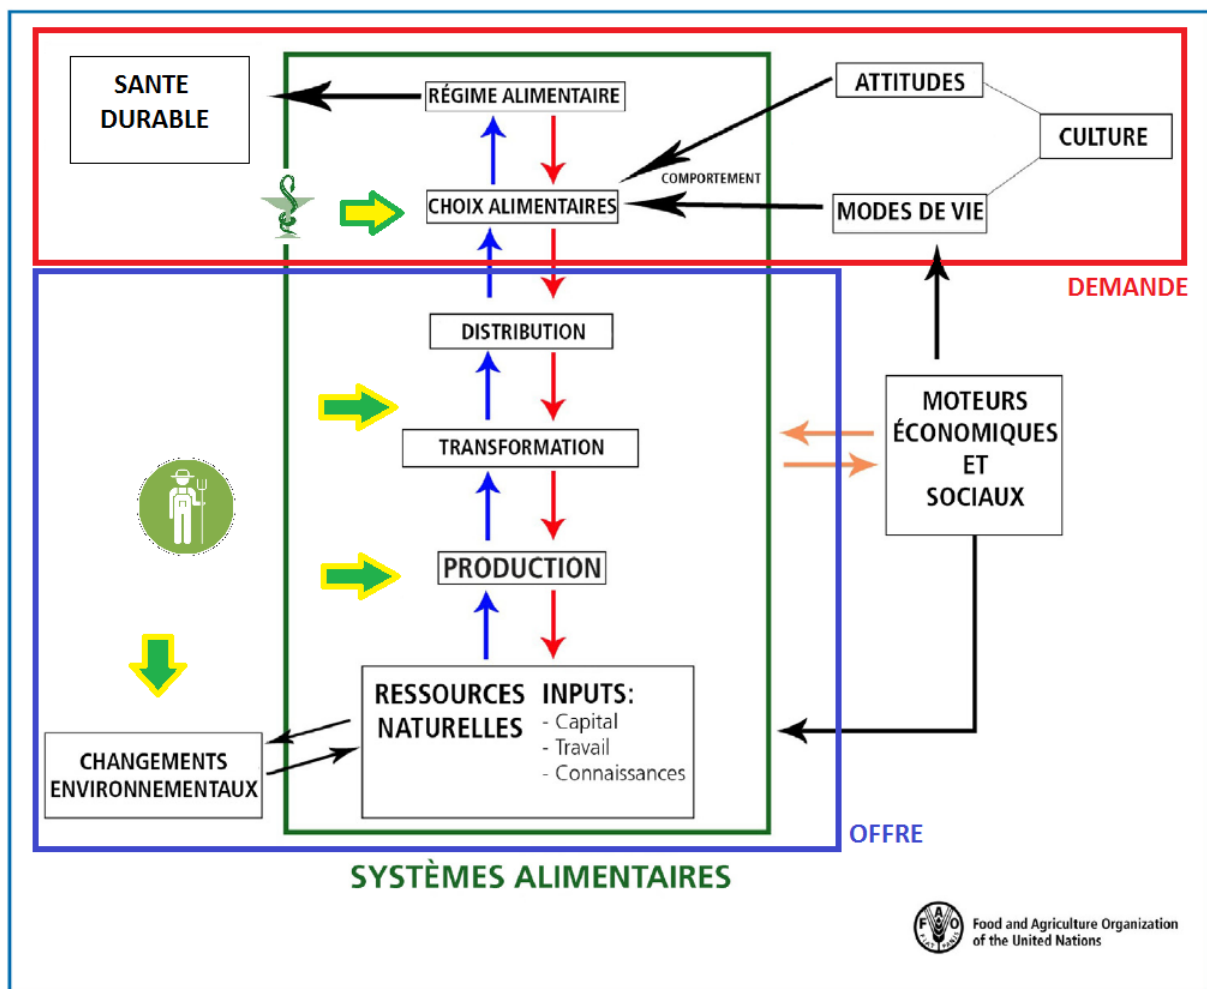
SANTE DURABLE

RÉGIME ALIMENTAIRE

ATTITUDES

CULTURE

COMPORTEMENT

CHOIX ALIMENTAIRES

MODES DE VIE

DEMANDE

DISTRIBUTION

TRANSFORMATION

MOTEURS ÉCONOMIQUES ET SOCIAUX

PRODUCTION

RESSOURCES NATURELLES

INPUTS:
- Capital
- Travail
- Connaissances

CHANGEMENTS ENVIRONNEMENTAUX

OFFRE

SYSTÈMES ALIMENTAIRES

FAO

Food and Agriculture Organization of the United Nations